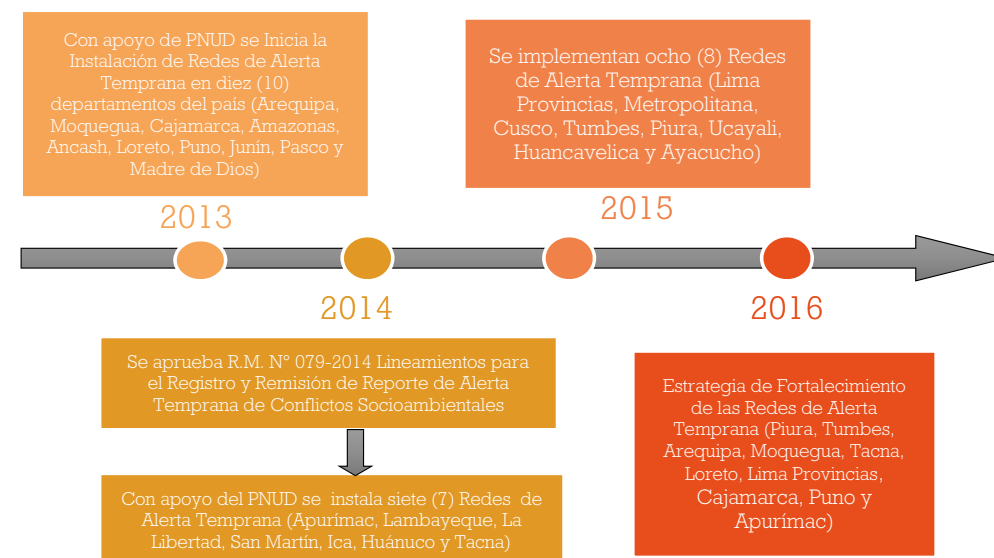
Con apoyo de PNUD se Inicia la Instalación de Redes de Alerta Temprana en diez (10) departamentos del país (Arequipa, Moquegua, Cajamarca, Amazonas, Ancash, Loreto, Puno, Junín, Pasco y Madre de Dios)

2013

Se implementan ocho (8) Redes de Alerta Temprana (Lima Provincias, Metropolitana, Cusco, Tumbes, Piura, Ucayali, Huancavelica y Ayacucho)

2015

2014

2016

Se aprueba R.M. N° 079-2014 Lineamientos para el Registro y Remisión de Reporte de Alerta Temprana de Conflictos Socioambientales

Con apoyo del PNUD se instala siete (7) Redes de Alerta Temprana (Apurímac, Lambayeque, La Libertad, San Martín, Ica, Huánuco y Tacna)

Estrategia de Fortalecimiento de las Redes de Alerta Temprana (Piura, Tumbes, Arequipa, Moquegua, Tacna, Loreto, Lima Provincias, Cajamarca, Puno y Apurímac)